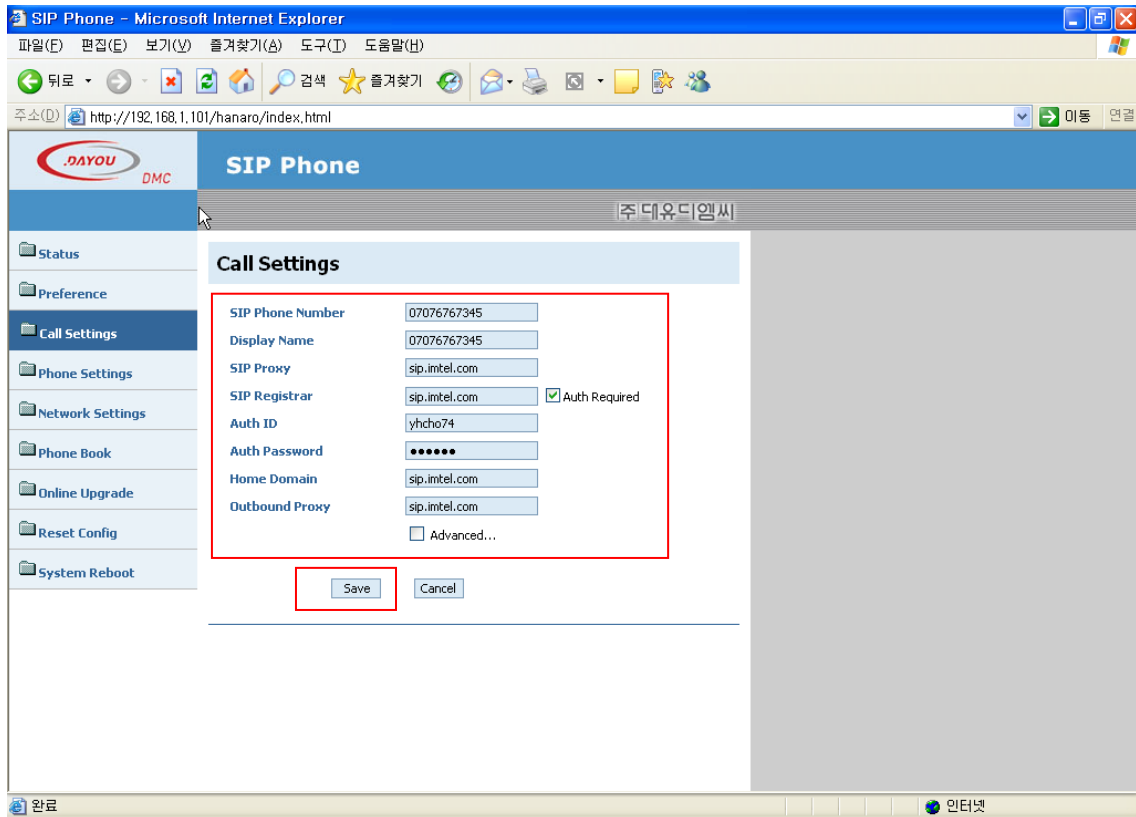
SIP Phone - Microsoft Internet Explorer

파일(F) 편집(E) 보기(V) 즐겨찾기(A) 도구(T) 도움말(H)

뒤로 검색 즐겨찾기

주소(D) http://192.168.1.101/hanaro/index.html 이동 연결

DAYOU DMC

SIP Phone

주 대유디엠씨

Status
Preference
Call Settings
Phone Settings
Network Settings
Phone Book
Online Upgrade
Reset Config
System Reboot

Call Settings

SIP Phone Number 07076767345
Display Name 07076767345
SIP Proxy sip.imtel.com
SIP Registrar sip.imtel.com Auth Required
Auth ID yhcho74
Auth Password ••••••
Home Domain sip.imtel.com
Outbound Proxy sip.imtel.com
Advanced...

Save Cancel

완료 인터넷